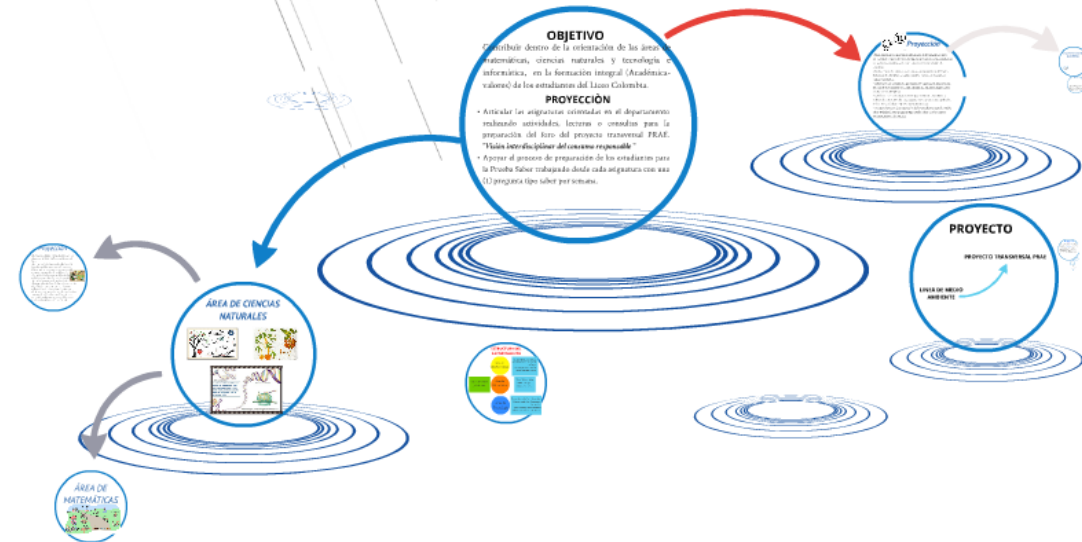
OBJETIVO

Contribuir dentro de la orientación de las áreas de matemáticas, ciencias naturales y tecnología e informática, en la formación integral (Académica-valores) de los estudiantes del Liceo Colombia.

PROYECCIÒN

• Articular las asignaturas orientadas en el departamento realizando actividades, lecturas o consultas para la preparación del foro del proyecto transversal PRAE. "Visión interdisciplinar del consumo responsable"

• Apoyar el proceso de preparación de los estudiantes para la Prueba Saber trabajando desde cada asignatura con una (1) pregunta tipo saber por semana.

Proyección

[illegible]

PROYECTO

PROYECTO TRANSVERSAL PRAE

LINEA DE MEDIO AMBIENTE

ÁREA DE CIENCIAS NATURALES

ÁREA DE MATEMÁTICAS

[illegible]